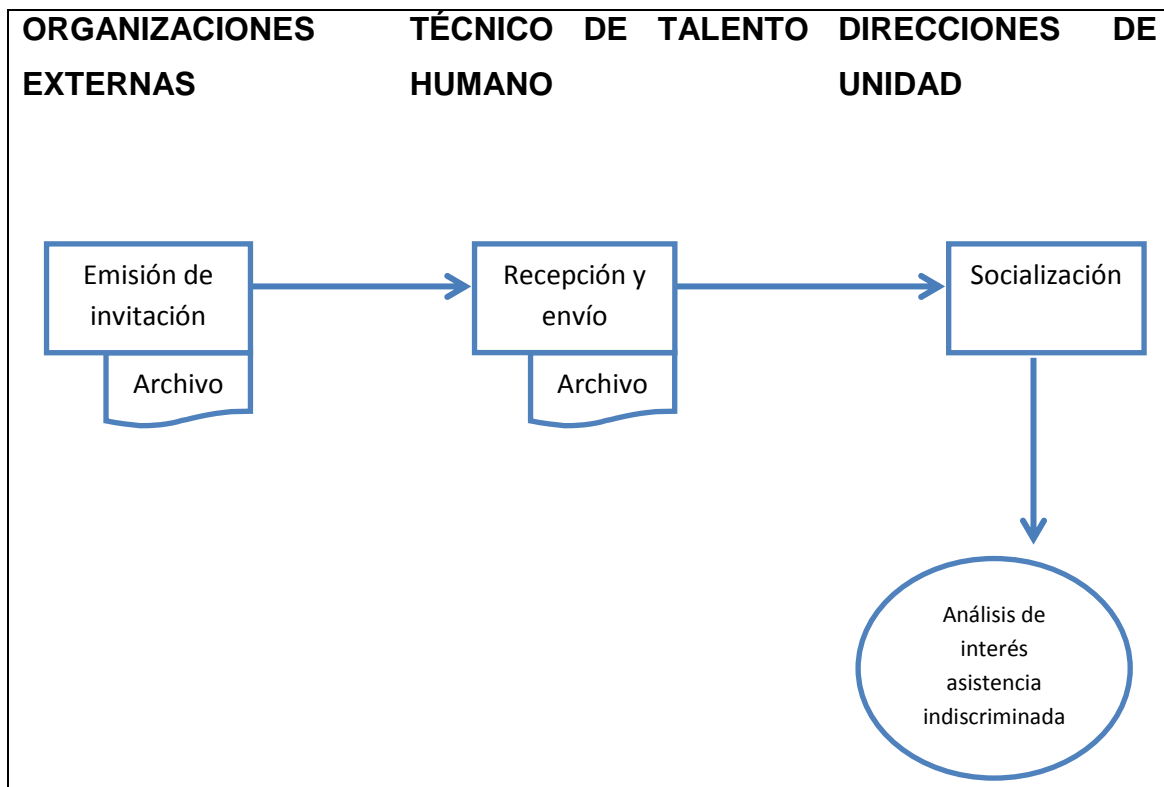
| ORGANIZACIONES EXTERNAS | TÉCNICO DE TALENTO HUMANO | DIRECCIONES DE UNIDAD |
|---|---|---|

Emisión de invitación

Archivo

Recepción y envío

Archivo

Socialización

Análisis de interés asistencia indiscriminada